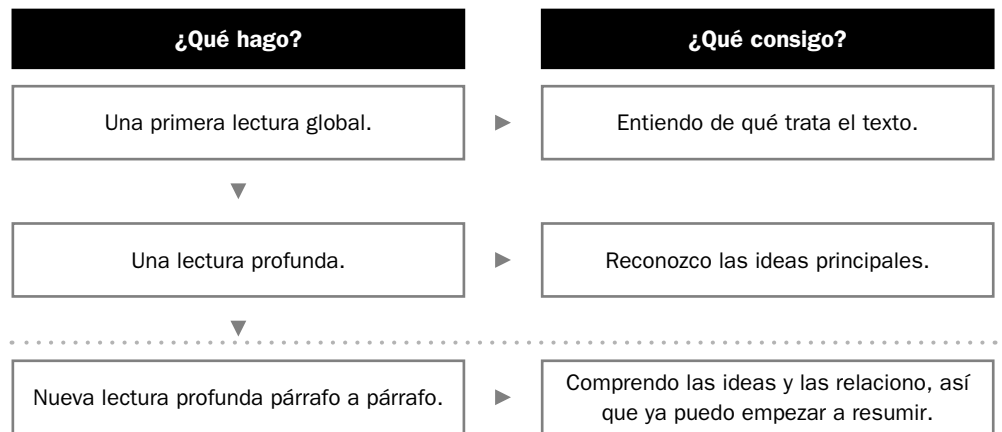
¿Qué hago?

¿Qué consigo?

Una primera lectura global.

Entiendo de qué trata el texto.

Una lectura profunda.

Reconozco las ideas principales.

Nueva lectura profunda párrafo a párrafo.

Comprendo las ideas y las relaciono, así que ya puedo empezar a resumir.